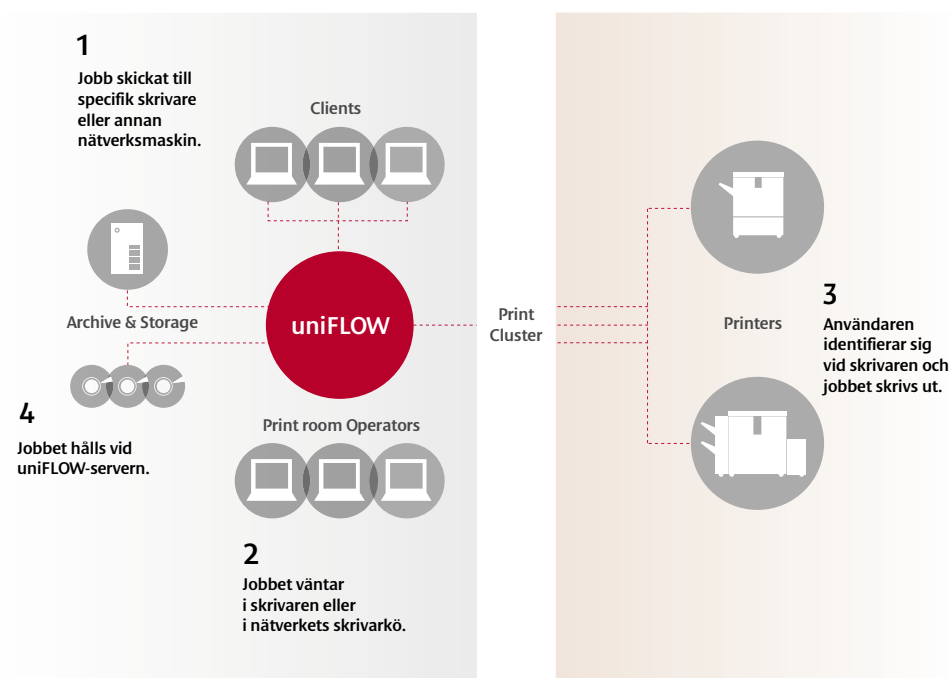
1

Jobb skickat till specifik skrivare eller annan nätverksmaskin.

Clients

Archive & Storage

uniFLOW

Print Cluster

Printers

3

Användaren identifierar sig vid skrivaren och jobbet skrivs ut.

4

Jobbet hålls vid uniFLOW-servern.

Print room Operators

2

Jobbet väntar i skrivaren eller i nätverkets skrivarkö.